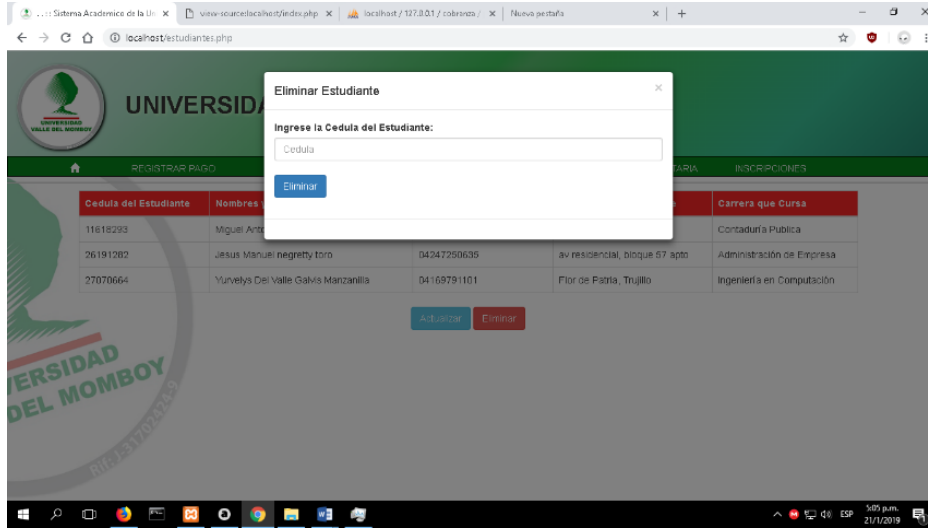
.:: Sistema Academico de la U ×
view-source:localhost/index.php ×
localhost / 127.0.0.1 / cobranza / ×
Nueva pestaña ×

localhost/estudiantes.php

UNIVERSIDAD VALLE DEL MOMBOY

UNIVERSIDA

REGISTRAR PAGO
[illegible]ARIA
INSCRIPCIONES

Eliminar Estudiante
×

Ingrese la Cedula del Estudiante:

Cedula

Eliminar

| Cedula del Estudiante | Nombres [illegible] | | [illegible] | Carrera que Cursa |
|---|---|---|---|---|
| 11618293 | Miguel Ant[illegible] | | | Contaduría Publica |
| 26191282 | Jesus Manuel negretty toro | 04247250635 | av residencial, bloque 67 apto | Administración de Empresa |
| 27070664 | Yurvelys Del Valle Galvis Manzanilla | 04169791101 | Flor de Patria, Trujillo | Ingeniería en Computación |

Actualizar
Eliminar

UNIVERSIDAD DEL MOMBOY
RIF: J-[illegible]

ESP
5:05 p.m.
21/1/2019